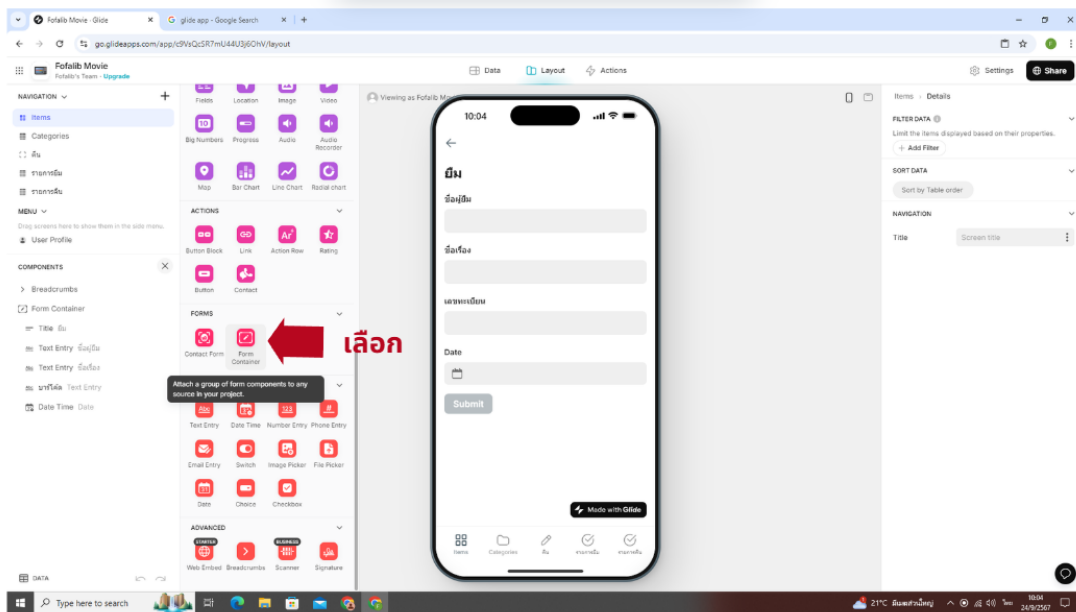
Fofalib Movie · Glide
glide app - Google Search
go.glideapps.com/app/c9VsQcSR7mU44U3j6OhV/layout

Fofalib Movie
Fofalib's Team · Upgrade

Data
Layout
Actions
Settings
Share

NAVIGATION
Items
Categories
คืน
รายการยืม
รายการคืน
MENU
Drag screens here to show them in the side menu.
User Profile

COMPONENTS
Breadcrumbs
Form Container
Title ยืม
Text Entry ชื่อผู้ยืม
Text Entry ชื่อเรื่อง
บาร์โค้ด Text Entry
Date Time Date

DATA

Fields Location Image Video
Big Numbers Progress Audio Audio Recorder
Map Bar Chart Line Chart Radial chart
ACTIONS
Button Block Link Action Row Rating
Button Contact
FORMS
Contact Form Form Container
Attach a group of form components to any source in your project.
Text Entry Date Time Number Entry Phone Entry
Email Entry Switch Image Picker File Picker
Date Choice Checkbox
ADVANCED
STARTER BUSINESS
Web Embed Breadcrumbs Scanner Signature

เลือก

Viewing as Fofalib M

10:04
ยืม
ชื่อผู้ยืม
ชื่อเรื่อง
เลขทะเบียน
Date
Submit
Made with Glide
Items Categories คืน รายการยืม รายการคืน

Items › Details
FILTER DATA
Limit the items displayed based on their properties.
+ Add Filter
SORT DATA
Sort by Table order
NAVIGATION
Title Screen title

Type here to search
21°C มีเมฆส่วนใหญ่ ไทย 10:04 24/9/2567